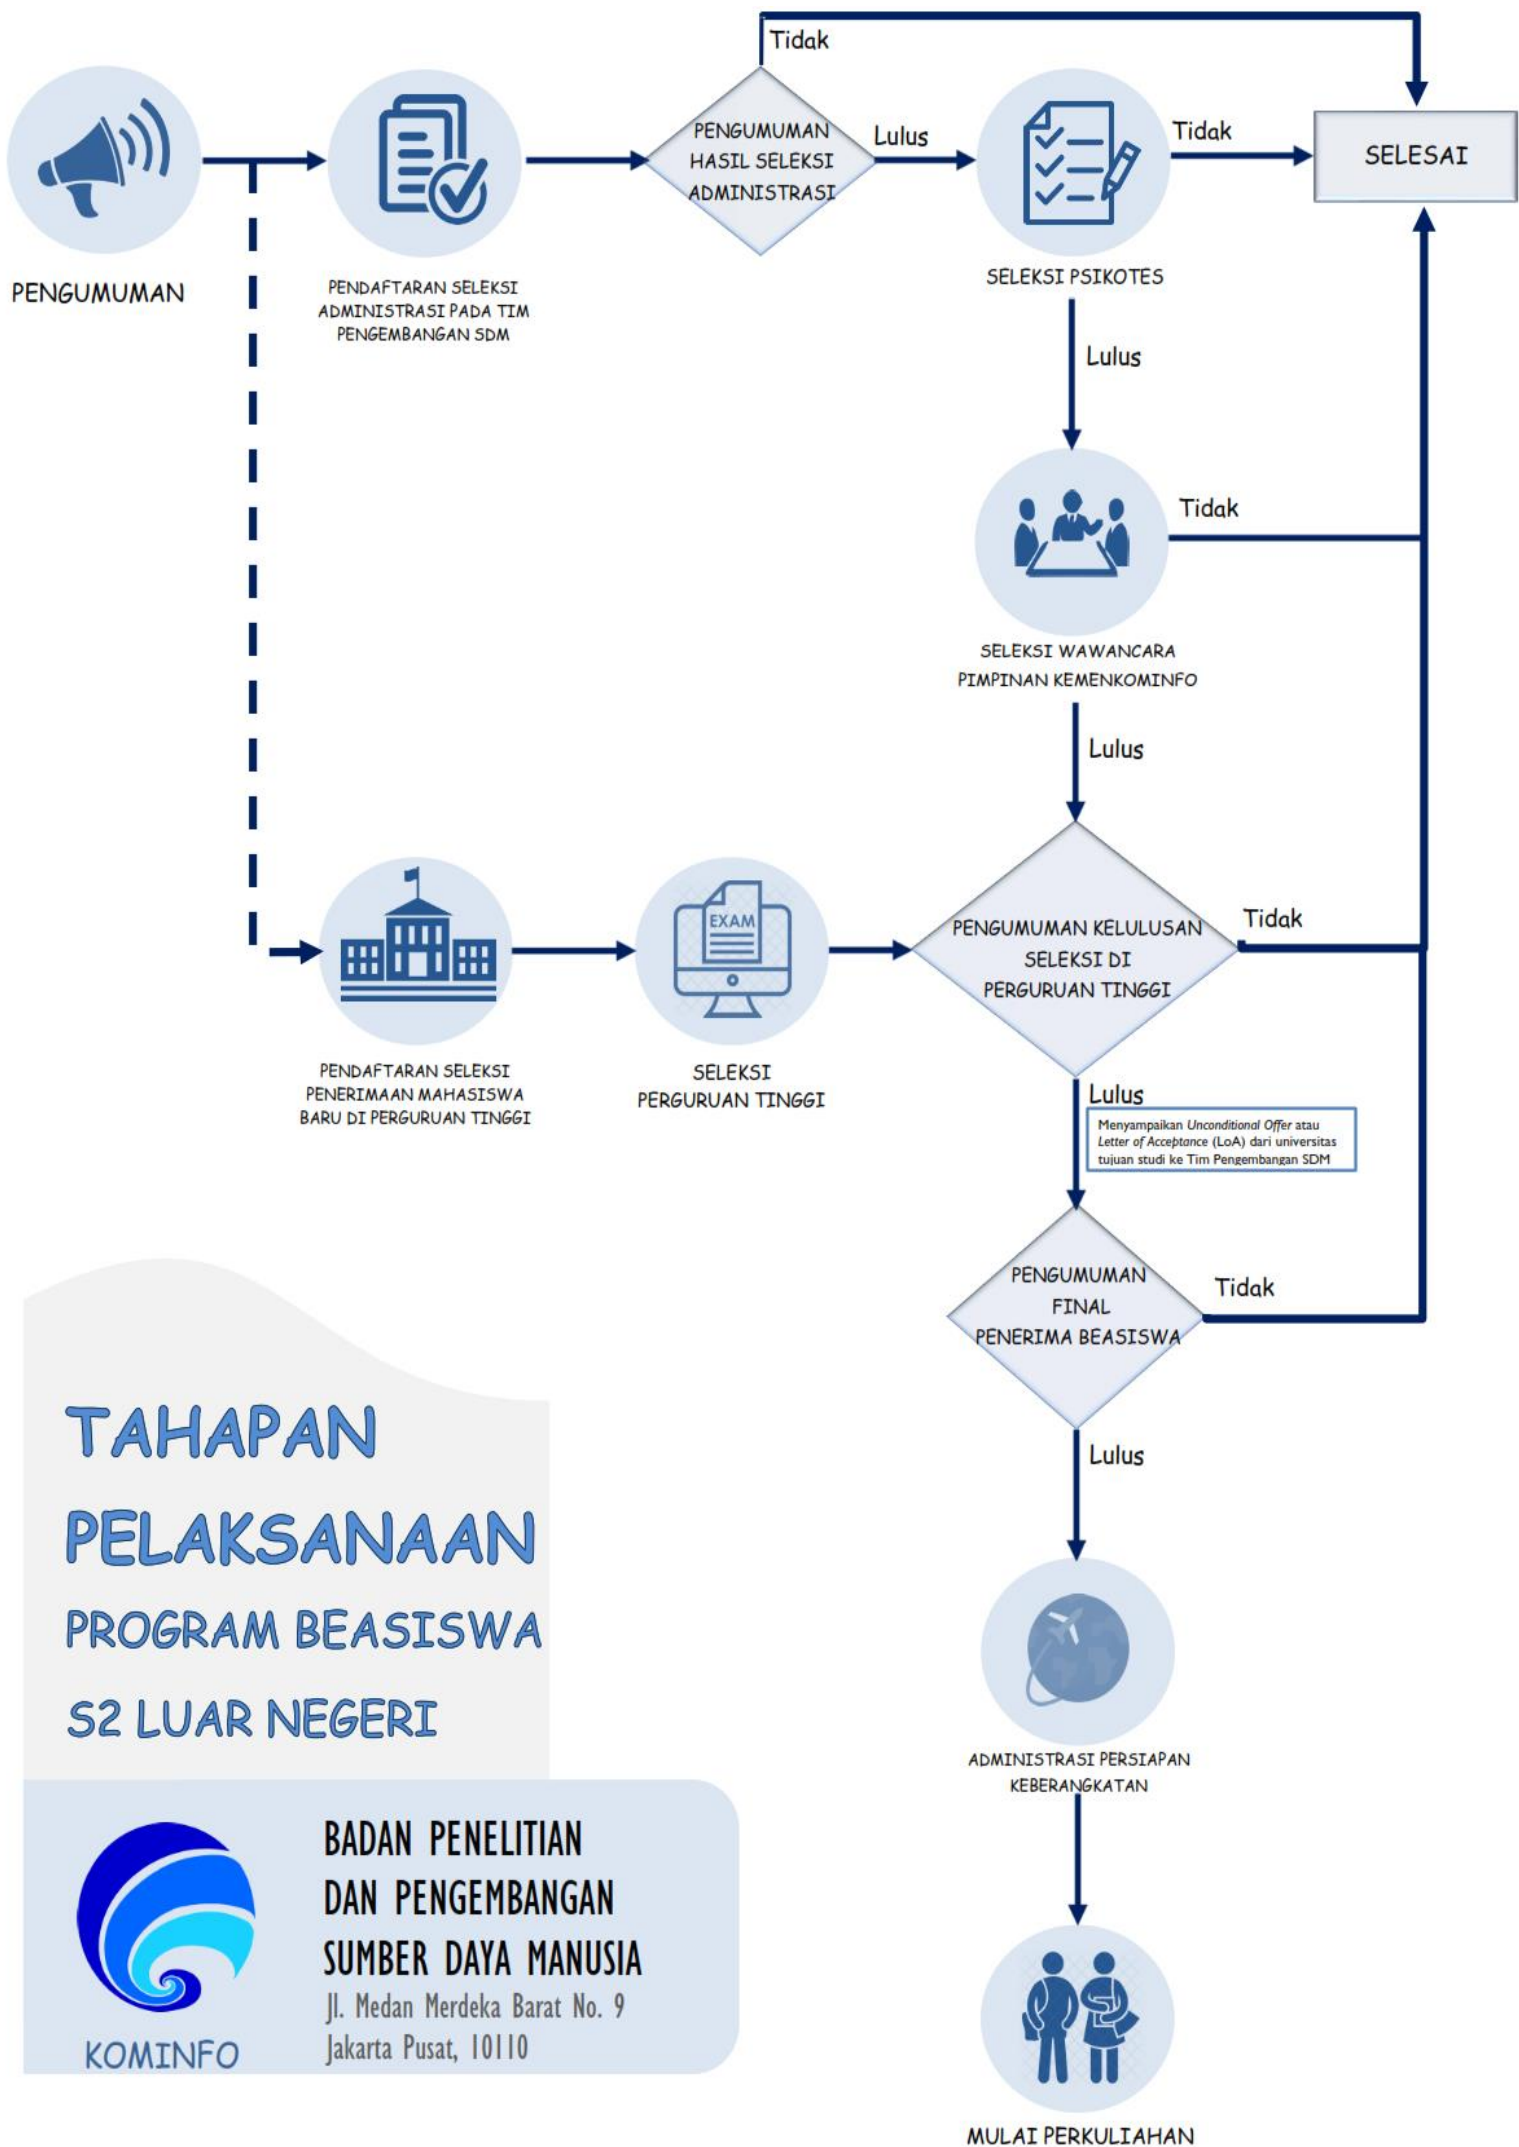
Tidak

PENGUMUMAN

PENDAFTARAN SELEKSI ADMINISTRASI PADA TIM PENGEMBANGAN SDM

PENGUMUMAN HASIL SELEKSI ADMINISTRASI

Lulus

SELEKSI PSIKOTES

Tidak

SELESAI

Lulus

Tidak

SELEKSI WAWANCARA PIMPINAN KEMENKOMINFO

Lulus

PENDAFTARAN SELEKSI PENERIMAAN MAHASISWA BARU DI PERGURUAN TINGGI

EXAM

SELEKSI PERGURUAN TINGGI

PENGUMUMAN KELULUSAN SELEKSI DI PERGURUAN TINGGI

Tidak

Lulus

Menyampaikan *Unconditional Offer* atau *Letter of Acceptance* (LoA) dari universitas tujuan studi ke Tim Pengembangan SDM

PENGUMUMAN FINAL PENERIMA BEASISWA

Tidak

Lulus

ADMINISTRASI PERSIAPAN KEBERANGKATAN

MULAI PERKULIAHAN

TAHAPAN PELAKSANAAN PROGRAM BEASISWA S2 LUAR NEGERI

KOMINFO

BADAN PENELITIAN DAN PENGEMBANGAN SUMBER DAYA MANUSIA
Jl. Medan Merdeka Barat No. 9
Jakarta Pusat, 10110